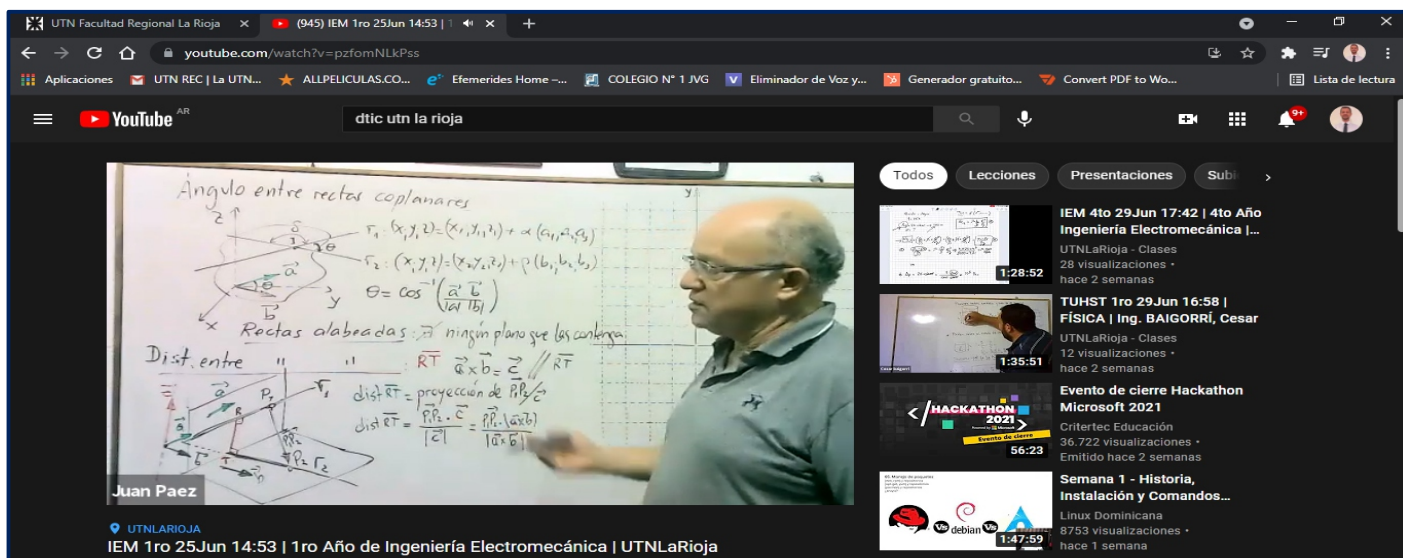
UTN Facultad Regional La Rioja × (945) IEM 1ro 25Jun 14:53 | ×

youtube.com/watch?v=pzfomNLkPss

Aplicaciones UTN REC | La UTN... ALLPELICULAS.CO... Efemerides Home -... COLEGIO N° 1 JVG Eliminador de Voz y... Generador gratuito... Convert PDF to Wo... Lista de lectura

YouTube AR

dtic utn la rioja

9+

Angulo entre rectas coplanares

$r_1: (x,y,z) = (x_1,y_1,z_1) + \alpha(a_1,a_2,a_3)$

$r_2: (x,y,z) = (x_2,y_2,z_2) + \beta(b_1,b_2,b_3)$

$\theta = \cos^{-1}\left(\frac{\vec{a}\cdot\vec{b}}{|\vec{a}|\,|\vec{b}|}\right)$

Rectas alabeadas: ∄ ningún plano que las contenga

Dist. entre " " : $\overline{RT}$ $\vec{a}\times\vec{b} = \vec{c}$ // $\overline{RT}$

$dist\,\overline{RT} = $ proyección de $\overline{P_1P_2}/\vec{c}$

$dist\,\overline{RT} = \frac{\overline{P_1P_2}\cdot\vec{c}}{|\vec{c}|} = \frac{\overline{P_1P_2}\cdot(\vec{a}\times\vec{b})}{|\vec{a}\times\vec{b}|}$

Juan Paez

UTNLARIOJA

IEM 1ro 25Jun 14:53 | 1ro Año de Ingeniería Electromecánica | UTNLaRioja

Todos Lecciones Presentaciones Subi

IEM 4to 29Jun 17:42 | 4to Año Ingeniería Electromecánica |...
UTNLaRioja - Clases
28 visualizaciones • hace 2 semanas
1:28:52

TUHST 1ro 29Jun 16:58 | FÍSICA | Ing. BAIGORRÍ, Cesar
UTNLaRioja - Clases
12 visualizaciones • hace 2 semanas
1:35:51

Evento de cierre Hackathon Microsoft 2021
Critertec Educación
36.722 visualizaciones • Emitido hace 2 semanas
56:23

Semana 1 - Historia, Instalación y Comandos...
Linux Dominicana
8753 visualizaciones • hace 1 semana
1:47:59